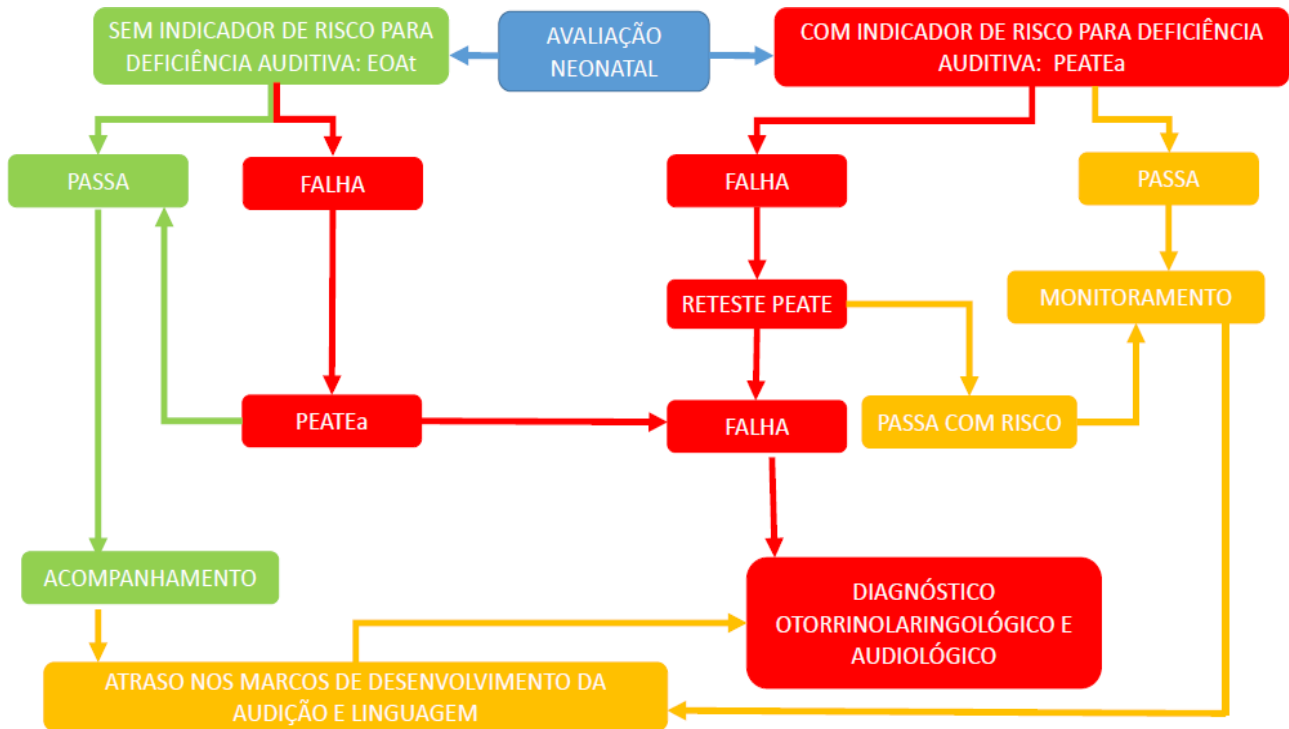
SEM INDICADOR DE RISCO PARA DEFICIÊNCIA AUDITIVA: EOAt

AVALIAÇÃO NEONATAL

COM INDICADOR DE RISCO PARA DEFICIÊNCIA AUDITIVA: PEATEa

PASSA

FALHA

FALHA

PASSA

RETESTE PEATE

MONITORAMENTO

PEATEa

FALHA

PASSA COM RISCO

ACOMPANHAMENTO

DIAGNÓSTICO OTORRINOLARINGOLÓGICO E AUDIOLÓGICO

ATRASO NOS MARCOS DE DESENVOLVIMENTO DA AUDIÇÃO E LINGUAGEM